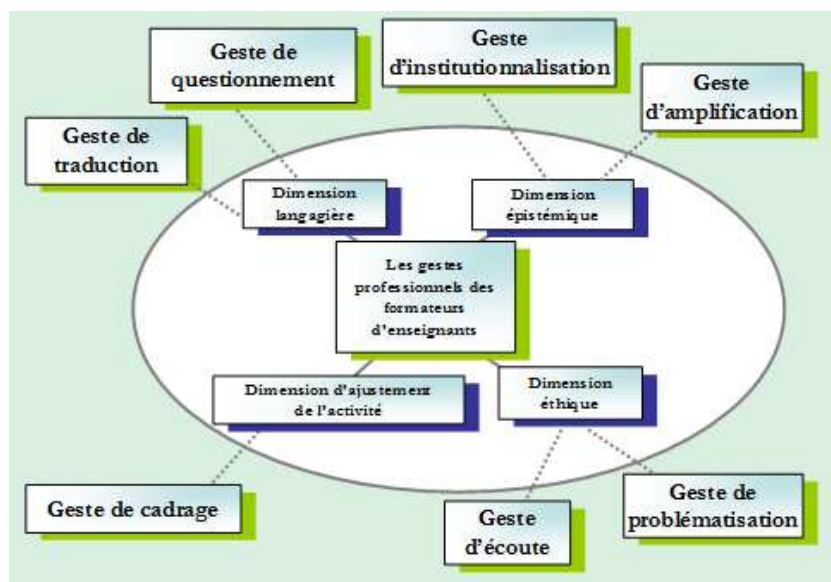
Geste de questionnement

Geste d'institutionnalisation

Geste d'amplification

Geste de traduction

Dimension langagière

Dimension épistémique

Les gestes professionnels des formateurs d'enseignants

Dimension d'ajustement de l'activité

Dimension éthique

Geste de cadrage

Geste d'écoute

Geste de problématisation